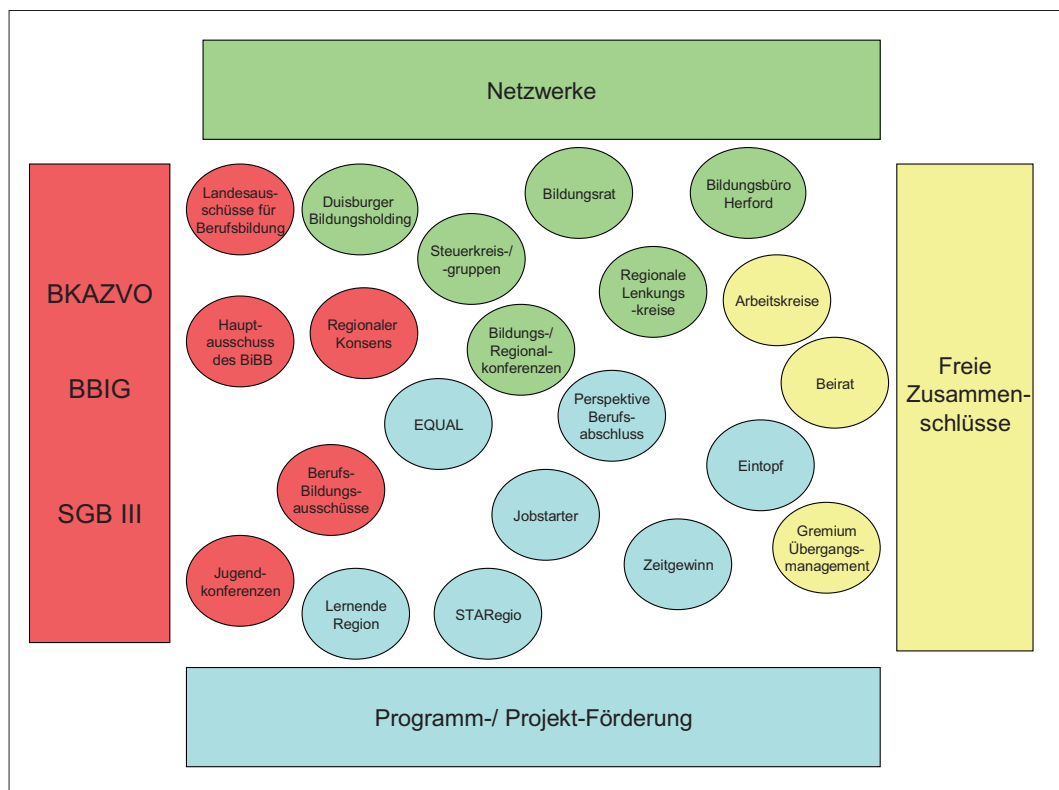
Netzwerke

BKAZVO

BBIG

SGB III

Landesausschüsse für Berufsbildung

Duisburger Bildungsholding

Bildungsrat

Bildungsbüro Herford

Steuerkreis-/ -gruppen

Regionale Lenkungs -kreise

Arbeitskreise

Hauptausschuss des BiBB

Regionaler Konsens

Bildungs-/ Regionalkonferenzen

Beirat

EQUAL

Perspektive Berufsabschluss

Eintopf

Berufs-Bildungsausschüsse

Jobstarter

Gremium Übergangsmanagement

Zeitgewinn

Jugendkonferenzen

Lernende Region

STARegio

Freie Zusammenschlüsse

Programm-/ Projekt-Förderung